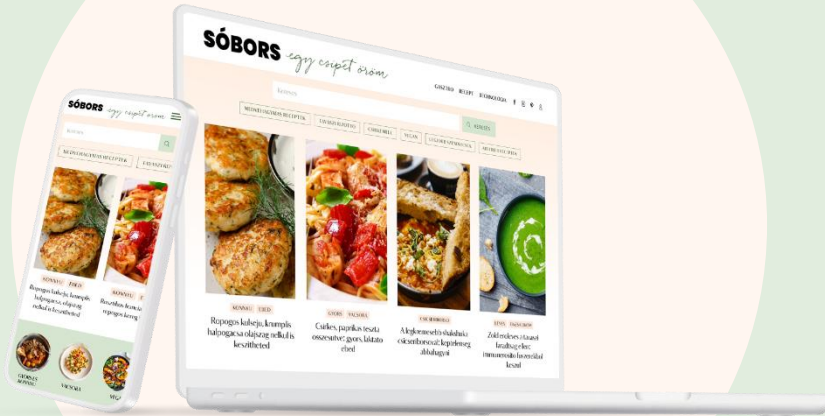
SÓBORS egy csipet öröm

Keresés

GASZTRO RECEPT ÉLETMÓDOLÓGIA

KEDVENC GASZTRO RECEPTJEI GYORS RECEPTEK CSIRKEHÚS VEGÁN VEGETÁRIÁNUS ÉTELEK MINDEN RECEPTJE

KERESÉS

KÖNNYŰ OLCSÓ

Ropogós kuleju, krumplis halpogácsa olajszag nélkül is készítheted

GYORS PASZTA

Csirkés, paprikás tészta összesütve: gyors, laktató ebéd

VACSORÁRA

A legkrémesebb shakshuka csicseriborsóval: képzeletség alkalmaival

LEVES VACSORÁRA

Zöld leveses a tavaszi hangulat: elég meleg és friss ízekkel készül

SÓBORS egy csipet öröm

Keresés

KEDVENC GASZTRO RECEPTJEI GYORS RECEPTEK

KÖNNYŰ OLCSÓ

Ropogós kuleju, krumplis halpogácsa olajszag nélkül is készítheted

KÖNNYŰ

Roszelkus krumpli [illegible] ropogós kerengő

GYORS RECEPT

VACSORA

VEGA